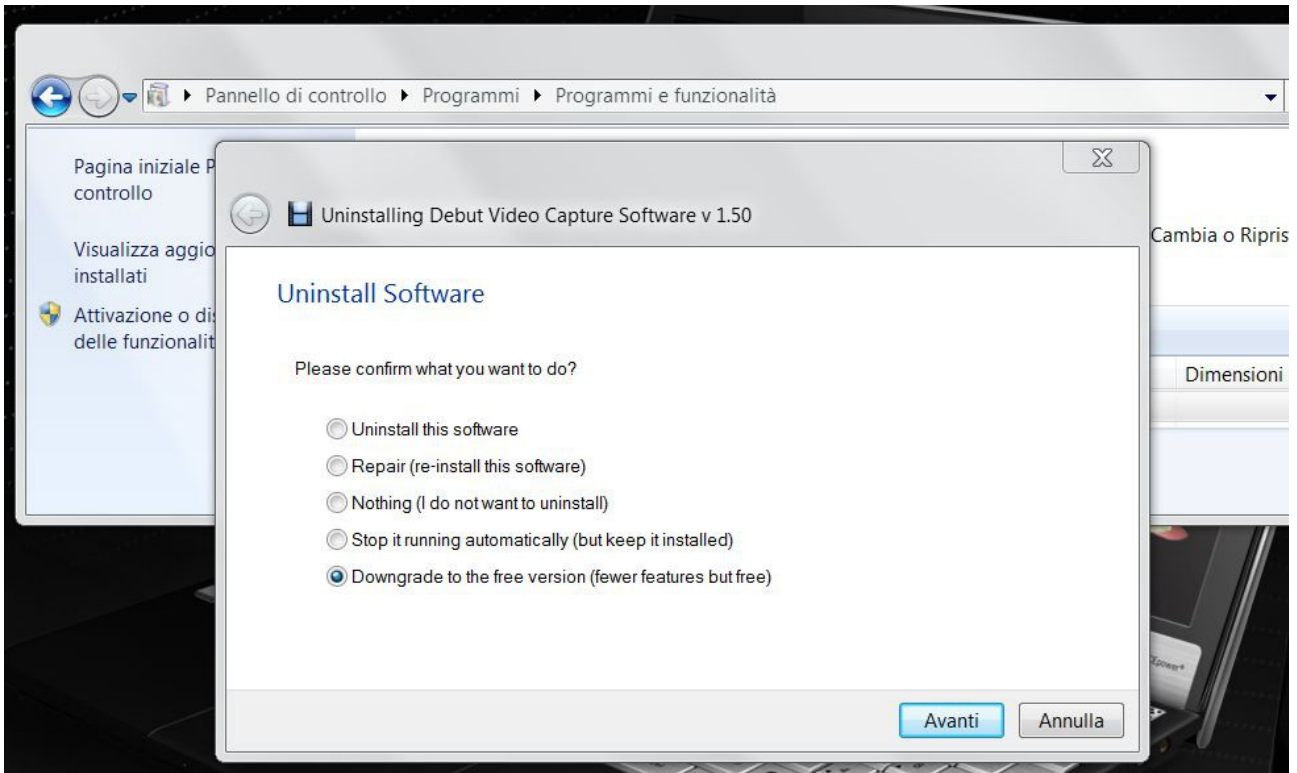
Pannello di controllo ▸ Programmi ▸ Programmi e funzionalità

Pagina iniziale P controllo

Visualizza aggio installati

Attivazione o di delle funzionalit

Cambia o Ripris

Dimensioni

Uninstalling Debut Video Capture Software v 1.50

Uninstall Software

Please confirm what you want to do?

Uninstall this software

Repair (re-install this software)

Nothing (I do not want to uninstall)

Stop it running automatically (but keep it installed)

Downgrade to the free version (fewer features but free)

Avanti

Annulla